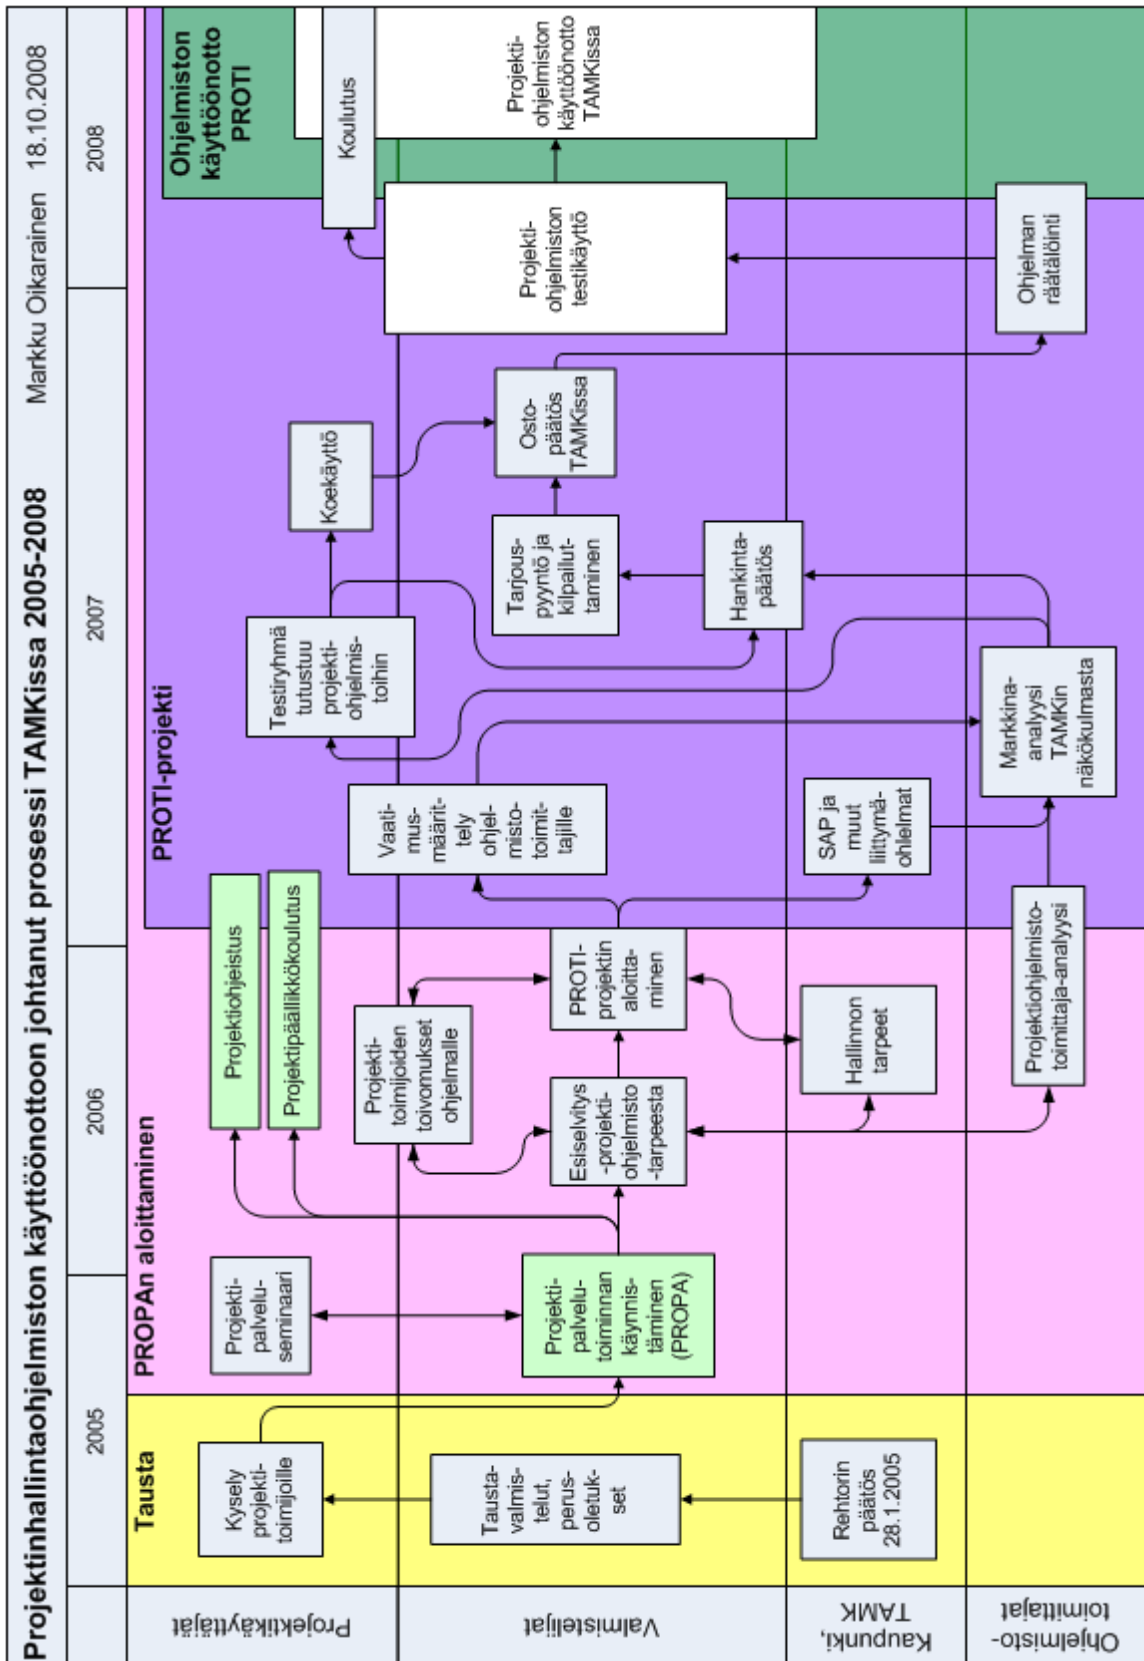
Projektinhallintaohjelmiston käyttöönottoon johtanut prosessi TAMKissa 2005-2008 Markku Oikarainen 18.10.2008

2005 2006 2007 2008

Projektikäyttäjät
Valmistelijat
Kaupunki, TAMK
Ohjelmisto-toimittajat

Tausta
Kysely projekti-toimijoille
Tausta-valmis-telut, perus-oletuk-set
Rehtorin päätös 28.1.2005

PROPAn aloittaminen
Projekti-palvelu-seminaari
Projekti-palvelu-toiminnan käynnis-täminen (PROPA)
Projektiohjeistus
Projektipäällikkökoulutus
Projekti-toimijoiden toivomukset ohjelmalle
Esiselvitys -projekti-ohjelmisto -tarpeesta
PROTI-projektin aloitta-minen
Hallinnon tarpeet
Projektiohjelmisto-toimittaja-analyysi

PROTI-projekti
Vaati-mus-määrit-tely ohjel-misto-toimit-tajille
SAP ja muut liittymä-ohlelmat
Testiryhmä tutustuu projekti-ohjelmis-toihin
Markkina-analyysi TAMKin näkökulmasta
Koekäyttö
Tarjous-pyyntö ja kilpailut-taminen
Hankinta-päätös
Osto-päätös TAMKissa
Ohjelman räätälöinti
Projekti-ohjelmiston testikäyttö

Ohjelmiston käyttöönotto PROTI
Koulutus
Projekti-ohjelmiston käyttöönotto TAMKissa